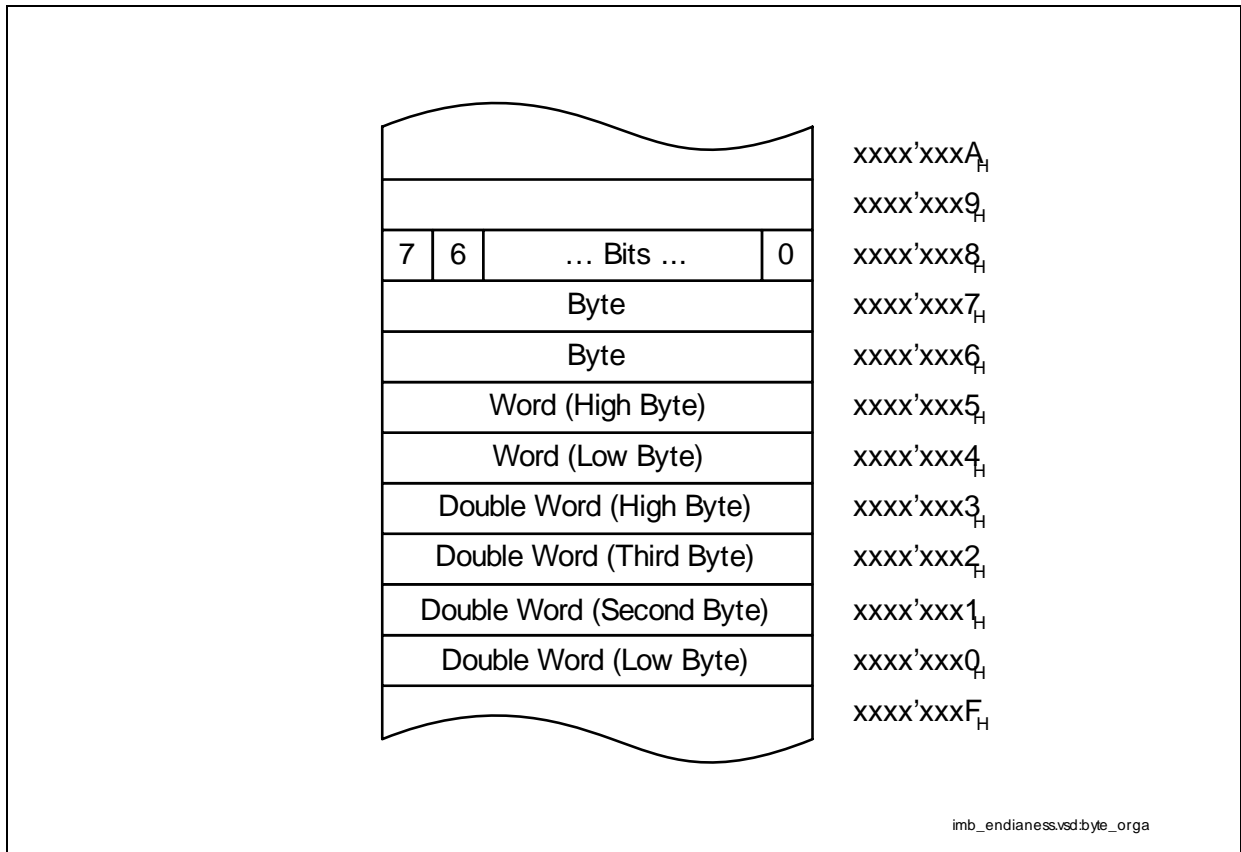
xxxx'xxxA$_H$

xxxx'xxx9$_H$

| 7 | 6 | … Bits … | 0 |
|---|---|---|---|

xxxx'xxx8$_H$

Byte

xxxx'xxx7$_H$

Byte

xxxx'xxx6$_H$

Word (High Byte)

xxxx'xxx5$_H$

Word (Low Byte)

xxxx'xxx4$_H$

Double Word (High Byte)

xxxx'xxx3$_H$

Double Word (Third Byte)

xxxx'xxx2$_H$

Double Word (Second Byte)

xxxx'xxx1$_H$

Double Word (Low Byte)

xxxx'xxx0$_H$

xxxx'xxxF$_H$

imb_endianess.vsd:byte_orga